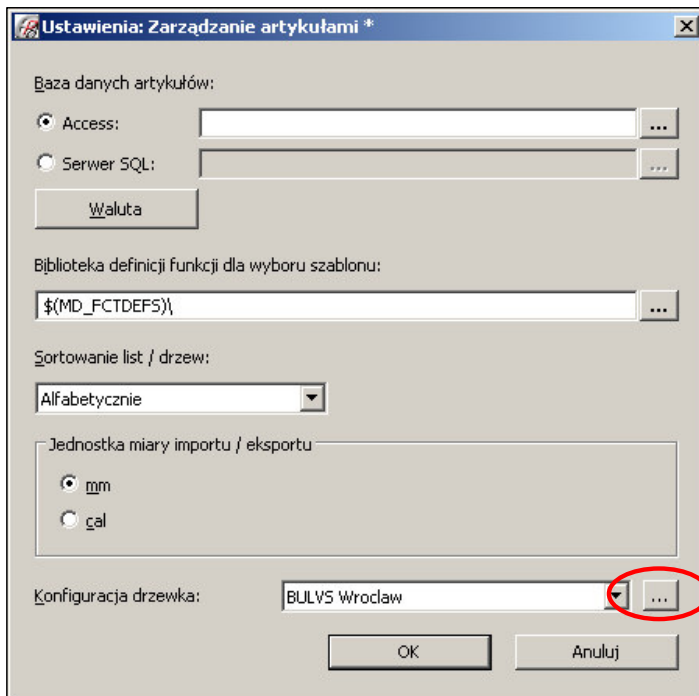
Ustawienia: Zarządzanie artykułami *

Baza danych artykułów:

Access: ...

Serwer SQL: ...

Waluta

Biblioteka definicji funkcji dla wyboru szablonu:

$(MD_FCTDEFS)\ ...

Sortowanie list / drzew:

Alfabetycznie

Jednostka miary importu / eksportu

mm

cal

Konfiguracja drzewka: BULVS Wroclaw ...

OK Anuluj